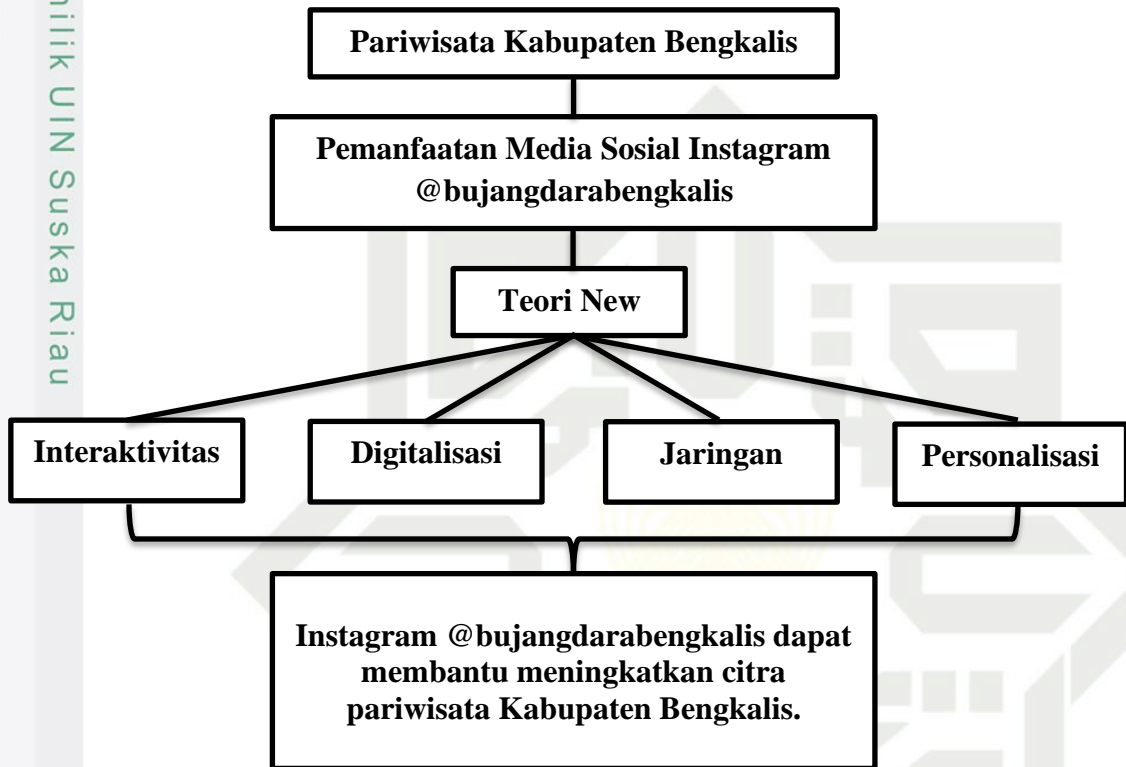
nilik UIN Suska Riau

Pariwisata Kabupaten Bengkalis

Pemanfaatan Media Sosial Instagram @bujangdarabengkalis

Teori New

Interaktivitas

Digitalisasi

Jaringan

Personalisasi

Instagram @bujangdarabengkalis dapat membantu meningkatkan citra pariwisata Kabupaten Bengkalis.